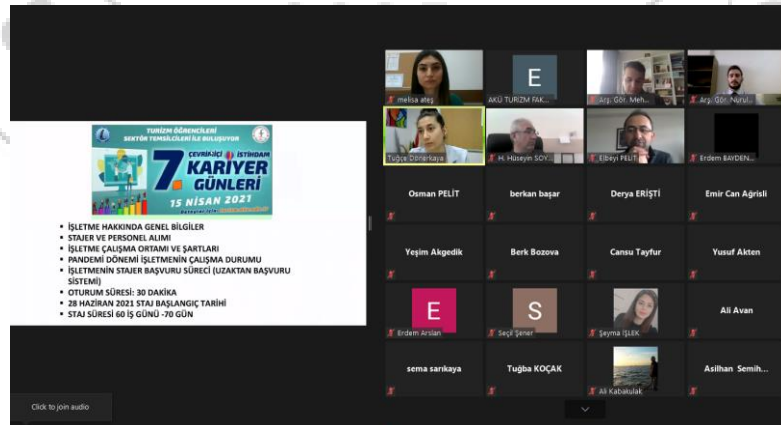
TURİZM ÖĞRENCİLERİ SEKTÖR TEMSİLCİLERİ İLE BULUŞUYOR

7. ÇEVRİMİÇİ İSTİHDAM KARİYER GÜNLERİ

15 NİSAN 2021

- İŞLETME HAKKINDA GENEL BİLGİLER
- STAJER VE PERSONEL ALIMI
- İŞLETME ÇALIŞMA ORTAMI VE ŞARTLARI
- PANDEMİ DÖNEMİ İŞLETMENİN ÇALIŞMA DURUMU
- İŞLETMENİN STAJER BAŞVURU SÜRECİ (UZAKTAN BAŞVURU SİSTEMİ)
- OTURUM SÜRESİ: 30 DAKİKA
- 28 HAZİRAN 2021 STAJ BAŞLANGIÇ TARİHİ
- STAJ SÜRESİ 60 İŞ GÜNÜ -70 GÜN

Click to join audio

melisa ateş
E
AKÜ TURİZM FAK...
Arş. Gör. Meh...
Arş. Gör. Nurul...
Tuğçe Dönerkaya
H. Hüseyin SOY...
Elbeyi PELİT
Erdem BAYDEN...
Osman PELİT
berkan başar
Derya ERİŞTİ
Emir Can Ağrisli
Yeşim Akgedik
Berk Bozova
Cansu Tayfur
Yusuf Akten
E
Erdem Arslan
S
Seçil Şener
Şeyma IŞLEK
Ali Avan
sema sarıkaya
Tuğba KOÇAK
Ali Kabakulak
Asilhan Semih...